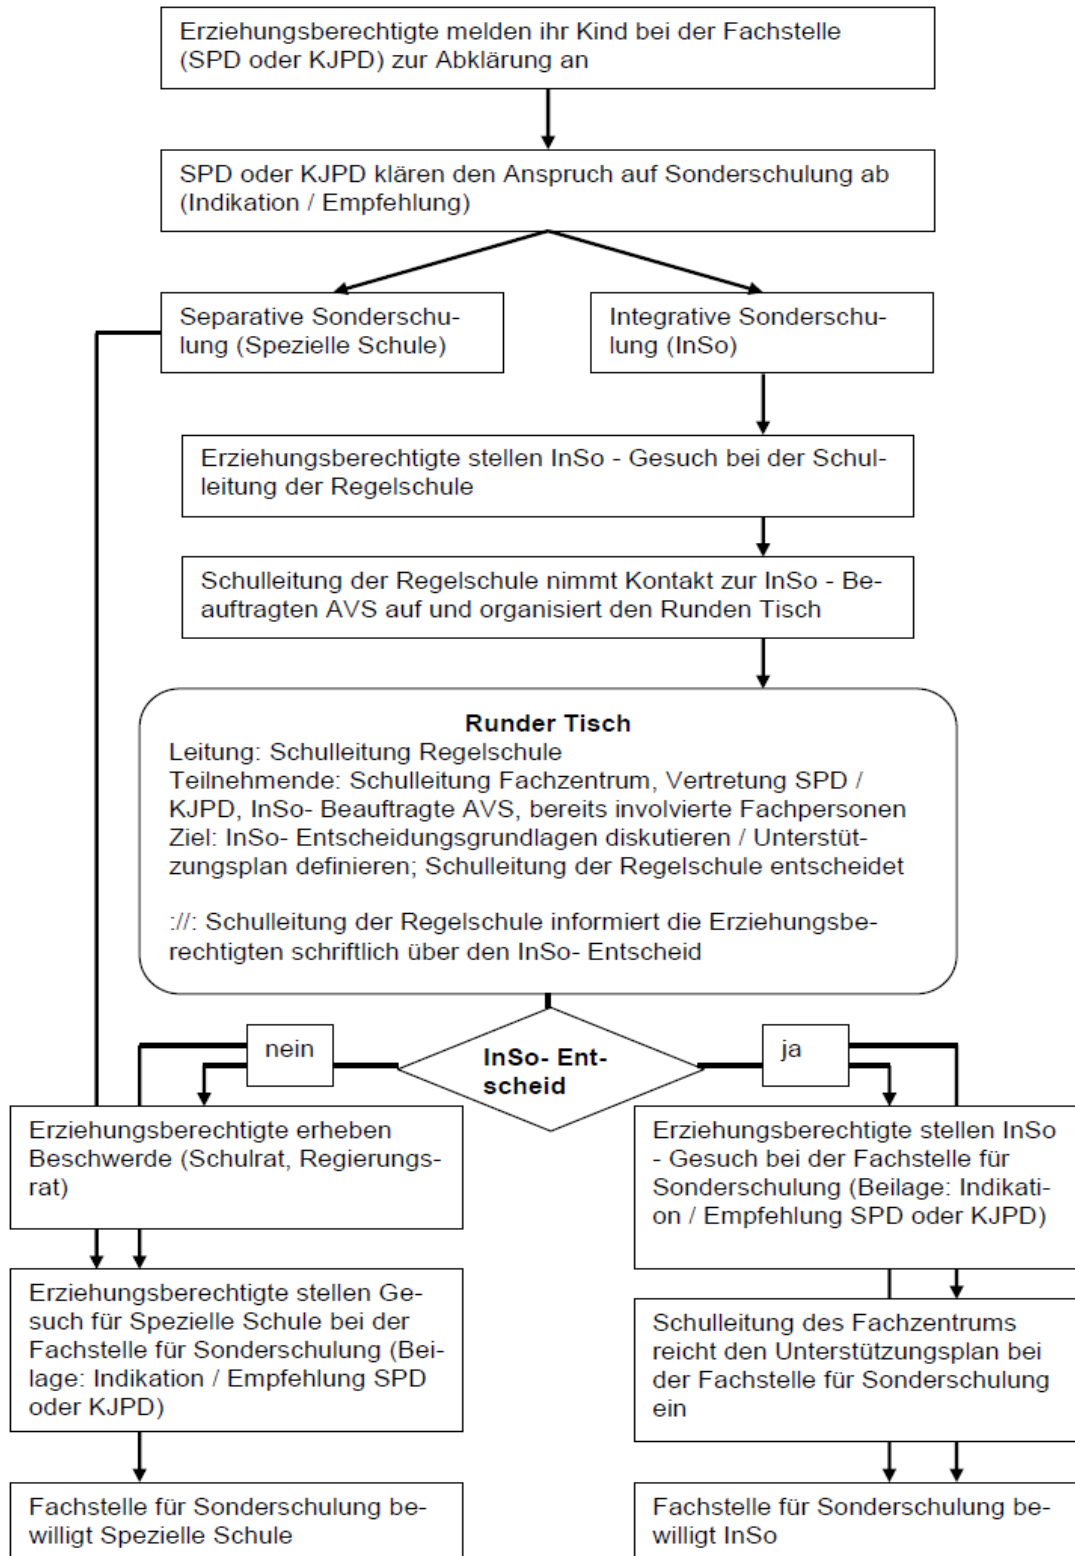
Erziehungsberechtigte melden ihr Kind bei der Fachstelle (SPD oder KJPD) zur Abklärung an

SPD oder KJPD klären den Anspruch auf Sonderschulung ab (Indikation / Empfehlung)

Separative Sonderschulung (Spezielle Schule)

Integrative Sonderschulung (InSo)

Erziehungsberechtigte stellen InSo - Gesuch bei der Schulleitung der Regelschule

Schulleitung der Regelschule nimmt Kontakt zur InSo - Beauftragten AVS auf und organisiert den Runden Tisch

Runder Tisch
Leitung: Schulleitung Regelschule
Teilnehmende: Schulleitung Fachzentrum, Vertretung SPD / KJPD, InSo- Beauftragte AVS, bereits involvierte Fachpersonen
Ziel: InSo- Entscheidungsgrundlagen diskutieren / Unterstützungsplan definieren; Schulleitung der Regelschule entscheidet

://: Schulleitung der Regelschule informiert die Erziehungsberechtigten schriftlich über den InSo- Entscheid

nein

InSo- Entscheid

ja

Erziehungsberechtigte erheben Beschwerde (Schulrat, Regierungsrat)

Erziehungsberechtigte stellen InSo - Gesuch bei der Fachstelle für Sonderschulung (Beilage: Indikation / Empfehlung SPD oder KJPD)

Erziehungsberechtigte stellen Gesuch für Spezielle Schule bei der Fachstelle für Sonderschulung (Beilage: Indikation / Empfehlung SPD oder KJPD)

Schulleitung des Fachzentrums reicht den Unterstützungsplan bei der Fachstelle für Sonderschulung ein

Fachstelle für Sonderschulung bewilligt Spezielle Schule

Fachstelle für Sonderschulung bewilligt InSo